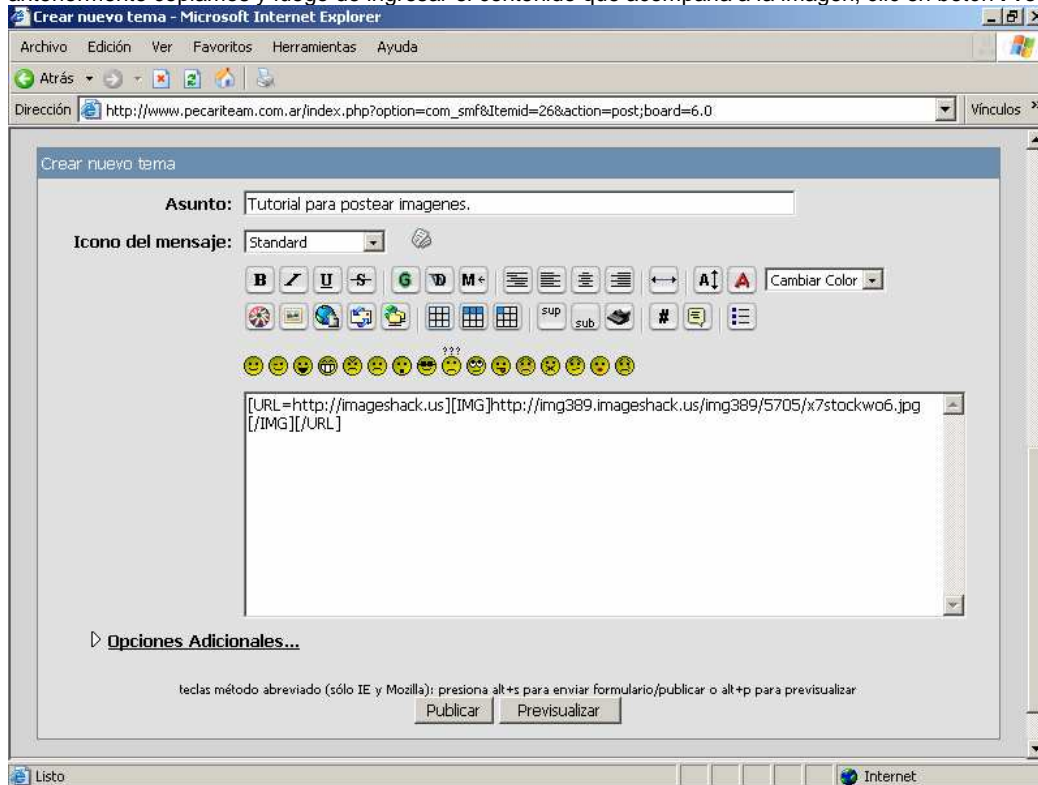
Crear nuevo tema - Microsoft Internet Explorer

Archivo Edición Ver Favoritos Herramientas Ayuda

Atrás

Dirección http://www.pecariteam.com.ar/index.php?option=com_smf&Itemid=26&action=post;board=6.0

Vínculos

Crear nuevo tema

Asunto: Tutorial para postear imagenes.

Icono del mensaje: Standard

B I U S G M Cambiar Color

sup sub #

[URL=http://imageshack.us][IMG]http://img389.imageshack.us/img389/5705/x7stockwo6.jpg[/IMG][/URL]

Opciones Adicionales...

teclas método abreviado (sólo IE y Mozilla): presiona alt+s para enviar formulario/publicar o alt+p para previsualizar

Publicar Previsualizar

Listo

Internet